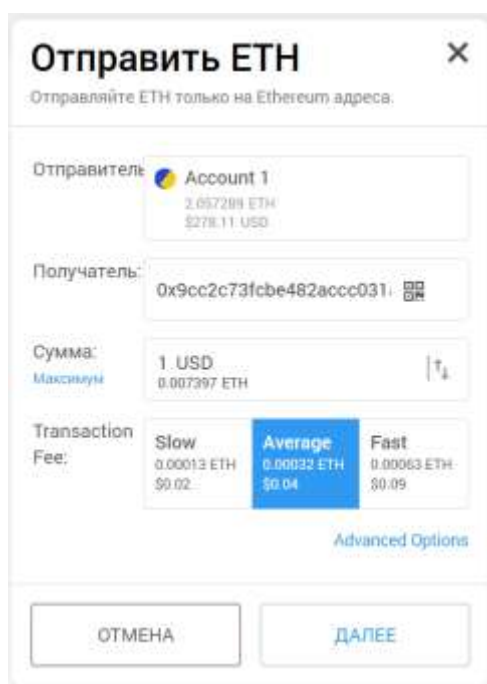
Отправить ETH
×
Отправляйте ETH только на Ethereum адреса.

Отправитель
Account 1
2.057289 ETH
$278.11 USD

Получатель:
0x9cc2c73fcbe482accc031

Сумма:
Максимум
1 USD
0.007397 ETH

Transaction Fee:
Slow
0.00013 ETH
$0.02
Average
0.00032 ETH
$0.04
Fast
0.00063 ETH
$0.09

Advanced Options

ОТМЕНА
ДАЛЕЕ